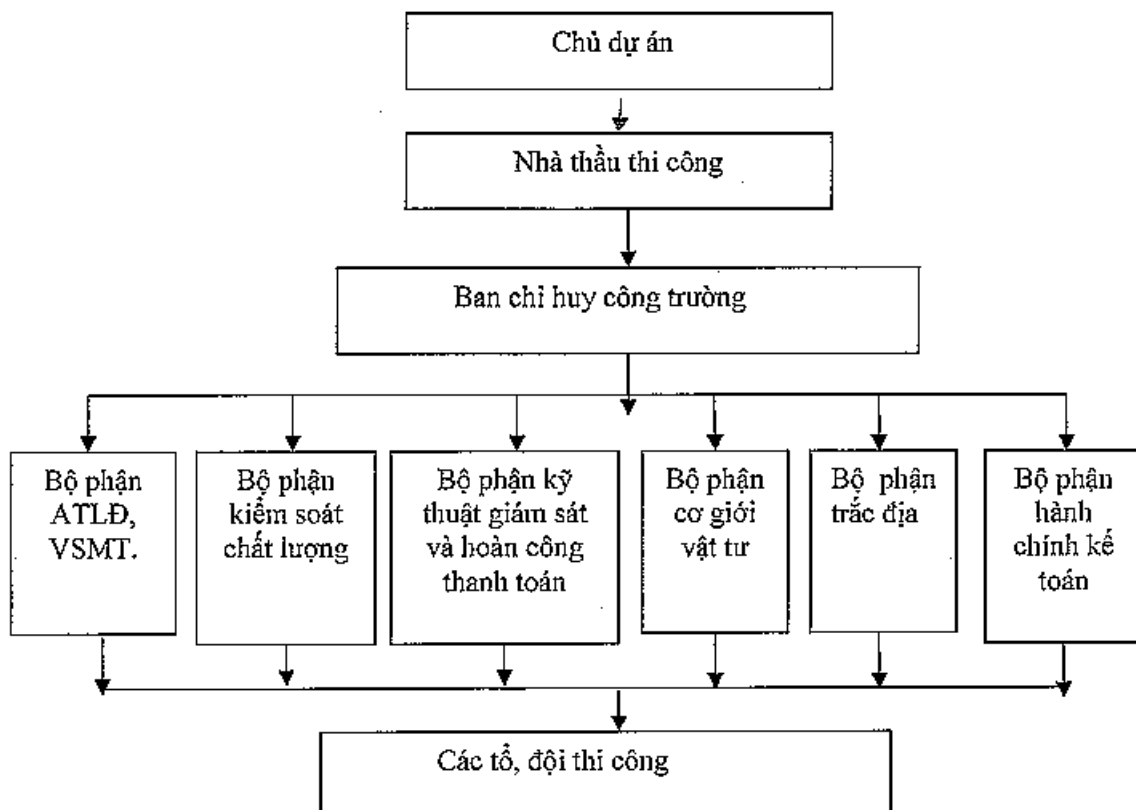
Chủ dự án

Nhà thầu thi công

Ban chỉ huy công trường

Bộ phận ATLĐ, VSMT.

Bộ phận kiểm soát chất lượng

Bộ phận kỹ thuật giám sát và hoàn công thanh toán

Bộ phận cơ giới vật tư

Bộ phận trắc địa

Bộ phận hành chính kế toán

Các tổ, đội thi công